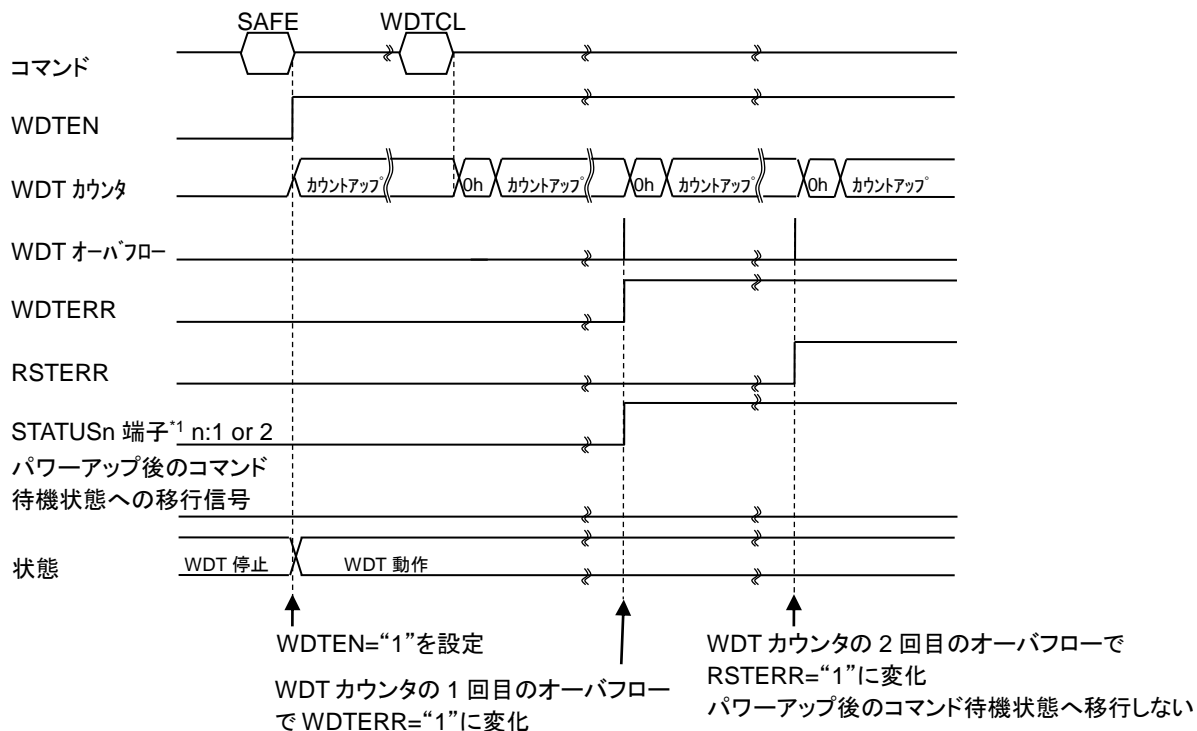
SAFE
WDTCL

コマンド

WDTEN

WDT カウンタ
カウントアップ
0h
カウントアップ
0h
カウントアップ
0h
カウントアップ

WDT オーバフロー

WDTERR

RSTERR

STATUSn 端子$^{*1}$ n:1 or 2

パワーアップ後のコマンド待機状態への移行信号

状態
WDT 停止
WDT 動作

WDTEN="1"を設定

WDT カウンタの 1 回目のオーバフローで WDTERR="1"に変化

WDT カウンタの 2 回目のオーバフローで RSTERR="1"に変化
パワーアップ後のコマンド待機状態へ移行しない